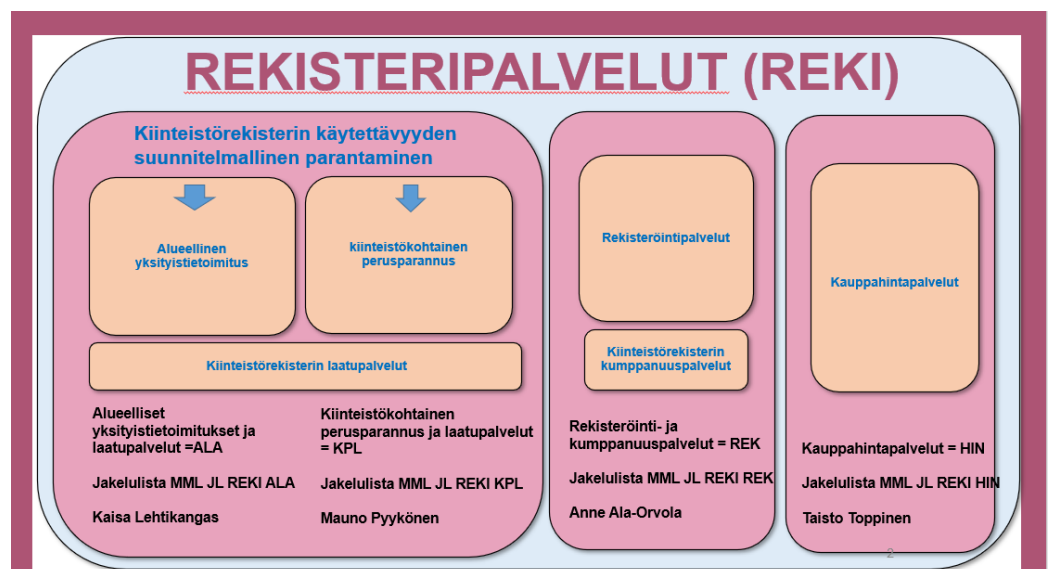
REKISTERIPALVELUT (REKI)

Kiinteistörekisterin käytettävyyden suunnitelmallinen parantaminen

Alueellinen yksityistietoimitus

kiinteistökohtainen perusparannus

Kiinteistörekisterin laatupalvelut

Alueelliset yksityistietoimitukset ja laatupalvelut =ALA

Jakelulista MML JL REKI ALA

Kaisa Lehtikangas

Kiinteistökohtainen perusparannus ja laatupalvelut = KPL

Jakelulista MML JL REKI KPL

Mauno Pyykönen

Rekisteröintipalvelut

Kiinteistörekisterin kumppanuuspalvelut

Rekisteröinti- ja kumppanuuspalvelut = REK

Jakelulista MML JL REKI REK

Anne Ala-Orvola

Kauppahintapalvelut

Kauppahintapalvelut = HIN

Jakelulista MML JL REKI HIN

Taisto Toppinen

2